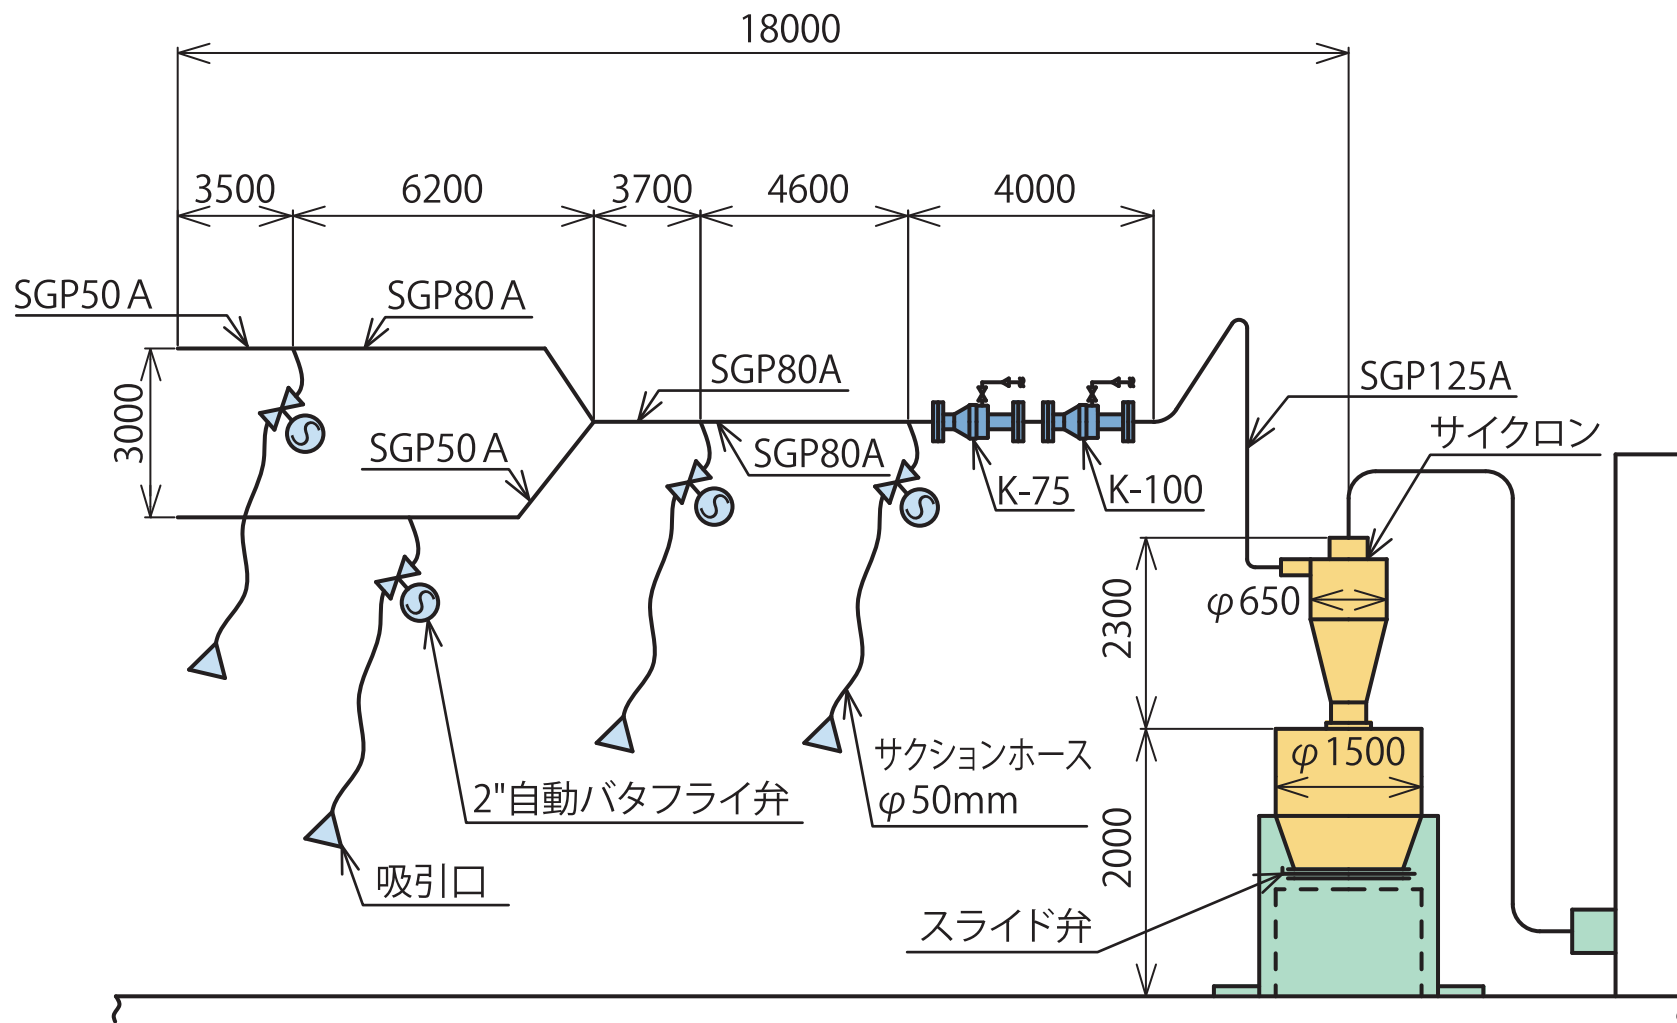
18000

3500
6200
3700
4600
4000

SGP50 A
SGP80 A
SGP80A
SGP125A
3000
SGP50 A
SGP80A
K-75
K-100
サイクロン
$\varphi$650
2300
$\varphi$1500
サクションホース
$\varphi$50mm
2"自動バタフライ弁
2000
吸引口
スライド弁